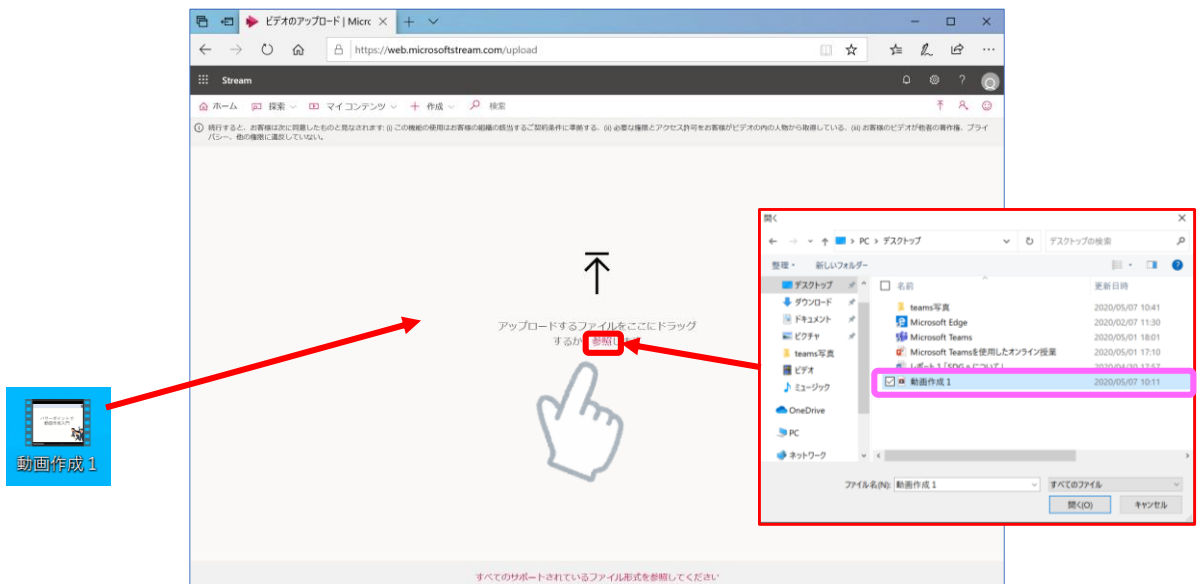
ビデオのアップロード | Micro

https://web.microsoftstream.com/upload

Stream

ホーム 探索 マイ コンテンツ 作成 検索

続行すると、お客様は次に同意したものと見なされます: (i) この機能の使用はお客様の組織の該当するご契約条件に準拠する、(ii) 必要な権限とアクセス許可をお客様がビデオの内の人物から取得している、(iii) お客様のビデオが他者の著作権、プライバシー、他の権利に違反していない。

アップロードするファイルをここにドラッグするか 参照し

すべてのサポートされているファイル形式を参照してください

動画作成１

開く

PC › デスクトップ

デスクトップの検索

整理 新しいフォルダー

デスクトップ
ダウンロード
ドキュメント
ピクチャ
teams写真
ビデオ
ミュージック
OneDrive
PC
ネットワーク

| 名前 | 更新日時 |
|---|---|
| teams写真 | 2020/05/07 10:41 |
| Microsoft Edge | 2020/02/07 11:30 |
| Microsoft Teams | 2020/05/01 18:01 |
| Microsoft Teamsを使用したオンライン授業 | 2020/05/01 17:10 |
| レポート3「SDGsについて」 | 2020/04/30 17:57 |
| 動画作成１ | 2020/05/07 10:11 |

ファイル名(N): 動画作成１
すべてのファイル
開く(O) キャンセル